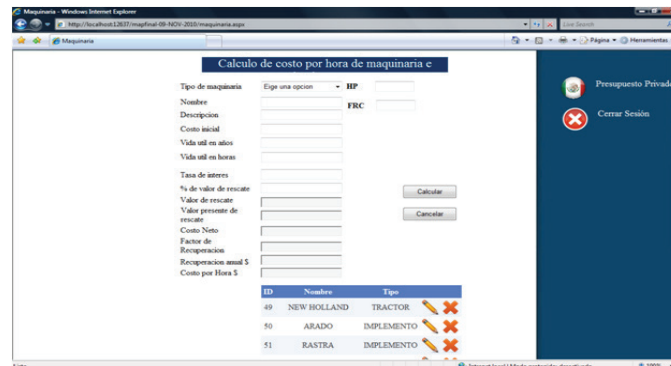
Maquinaria - Windows Internet Explorer

http://localhost:12637/mapfinal-09-NOV-2010/maquinaria.aspx

Live Search

Maquinaria

Página

Herramientas

Calculo de costo por hora de maquinaria e

Tipo de maquinaria

Eige una opcion

HP

Nombre

FRC

Descripcion

Costo inicial

Vida util en años

Vida util en horas

Tasa de interes

% de valor de rescate

Calcular

Valor de rescate

Valor presente de rescate

Cancelar

Costo Neto

Factor de Recuperacion

Recuperacion anual $

Costo por Hora $

Presupuesto Privad

Cerrar Sesión

| ID | Nombre | Tipo |
|---|---|---|
| 49 | NEW HOLLAND | TRACTOR |
| 50 | ARADO | IMPLEMENTO |
| 51 | RASTRA | IMPLEMENTO |